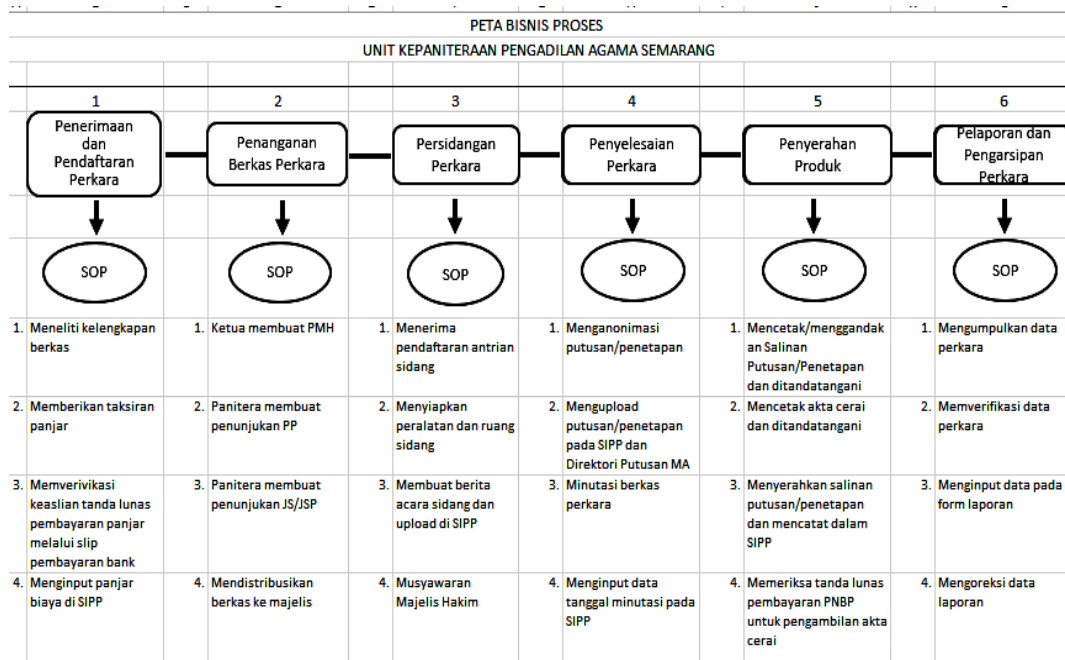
PETA BISNIS PROSES

UNIT KEPANITERAAN PENGADILAN AGAMA SEMARANG

| 1 | 2 | 3 | 4 | 5 | 6 |
|---|---|---|---|---|---|
| Penerimaan dan Pendaftaran Perkara | Penanganan Berkas Perkara | Persidangan Perkara | Penyelesaian Perkara | Penyerahan Produk | Pelaporan dan Pengarsipan Perkara |
| SOP | SOP | SOP | SOP | SOP | SOP |
| 1. Meneliti kelengkapan berkas | 1. Ketua membuat PMH | 1. Menerima pendaftaran antrian sidang | 1. Menganonimasi putusan/penetapan | 1. Mencetak/menggandakan Salinan Putusan/Penetapan dan ditandatangani | 1. Mengumpulkan data perkara |
| 2. Memberikan taksiran panjar | 2. Panitera membuat penunjukan PP | 2. Menyiapkan peralatan dan ruang sidang | 2. Mengupload putusan/penetapan pada SIPP dan Direktori Putusan MA | 2. Mencetak akta cerai dan ditandatangani | 2. Memverifikasi data perkara |
| 3. Memverivikasi keaslian tanda lunas pembayaran panjar melalui slip pembayaran bank | 3. Panitera membuat penunjukan JS/JSP | 3. Membuat berita acara sidang dan upload di SIPP | 3. Minutasi berkas perkara | 3. Menyerahkan salinan putusan/penetapan dan mencatat dalam SIPP | 3. Menginput data pada form laporan |
| 4. Menginput panjar biaya di SIPP | 4. Mendistribusikan berkas ke majelis | 4. Musyawaran Majelis Hakim | 4. Menginput data tanggal minutasi pada SIPP | 4. Memeriksa tanda lunas pembayaran PNBP untuk pengambilan akta cerai | 4. Mengoreksi data laporan |